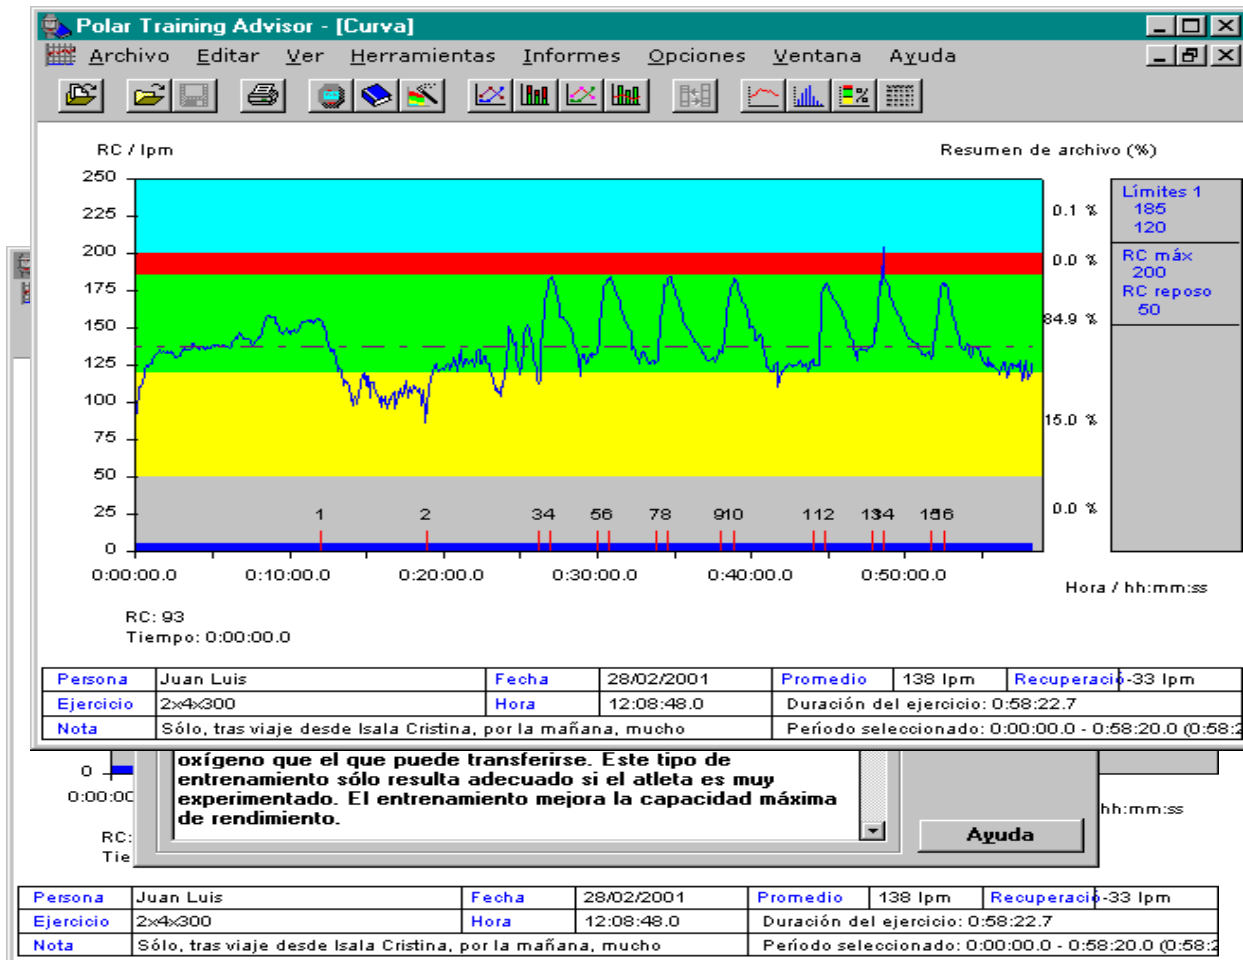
Polar Training Advisor - [Curva]

Archivo Editar Ver Herramientas Informes Opciones Ventana Ayuda

RC / lpm

Resumen de archivo (%)

250
225
200
175
150
125
100
75
50
25
0

0.1 %
0.0 %
84.9 %
15.0 %
0.0 %

Límites 1
185
120

RC máx
200
RC reposo
50

1 2 34 56 78 910 112 134 156

0:00:00.0 0:10:00.0 0:20:00.0 0:30:00.0 0:40:00.0 0:50:00.0

Hora / hh:mm:ss

RC: 93
Tiempo: 0:00:00.0

| Persona | Juan Luis | Fecha | 28/02/2001 | Promedio | 138 lpm | Recuperació | -33 lpm |
|---|---|---|---|---|---|---|---|
| Ejercicio | 2x4x300 | Hora | 12:08:48.0 | Duración del ejercicio: 0:58:22.7 | | | |
| Nota | Sólo, tras viaje desde Isala Cristina, por la mañana, mucho | | | Período seleccionado: 0:00:00.0 - 0:58:20.0 (0:58:2 | | | |

0
0:00:00
RC:
Tie

oxígeno que el que puede transferirse. Este tipo de entrenamiento sólo resulta adecuado si el atleta es muy experimentado. El entrenamiento mejora la capacidad máxima de rendimiento.

Ayuda

hh:mm:ss

| Persona | Juan Luis | Fecha | 28/02/2001 | Promedio | 138 lpm | Recuperació | -33 lpm |
|---|---|---|---|---|---|---|---|
| Ejercicio | 2x4x300 | Hora | 12:08:48.0 | Duración del ejercicio: 0:58:22.7 | | | |
| Nota | Sólo, tras viaje desde Isala Cristina, por la mañana, mucho | | | Período seleccionado: 0:00:00.0 - 0:58:20.0 (0:58:2 | | | |